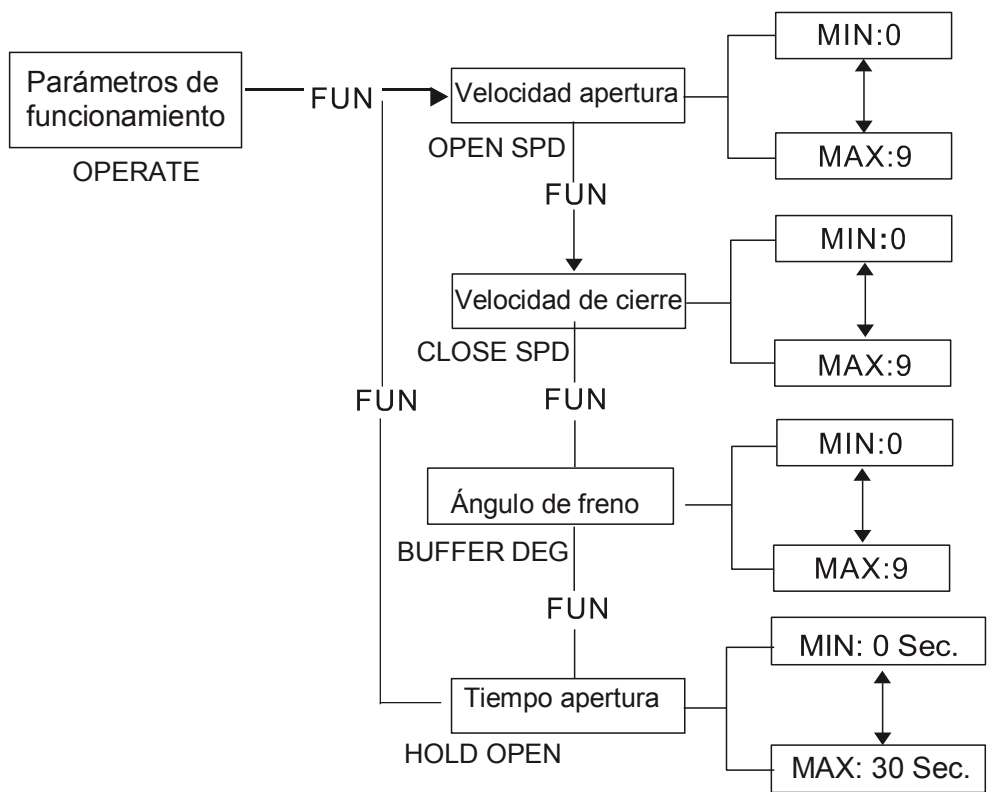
Parámetros de funcionamiento

OPERATE

FUN

Velocidad apertura

MIN:0

MAX:9

OPEN SPD

FUN

Velocidad de cierre

MIN:0

MAX:9

CLOSE SPD

FUN

FUN

Ángulo de freno

MIN:0

MAX:9

BUFFER DEG

FUN

Tiempo apertura

MIN: 0 Sec.

MAX: 30 Sec.

HOLD OPEN